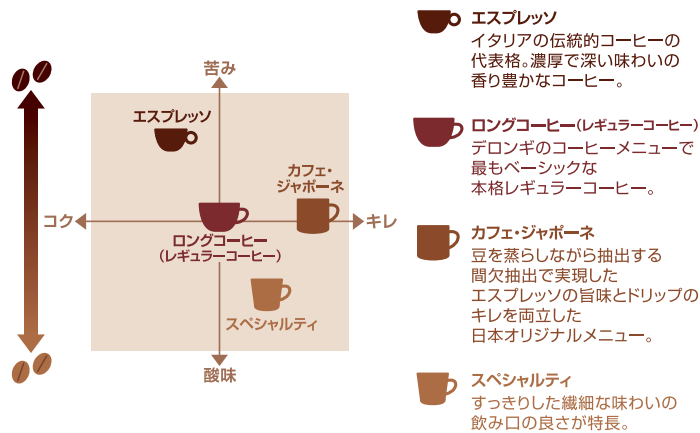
苦み

エスプレッソ

カフェ・ジャポーネ

コク

キレ

ロングコーヒー（レギュラーコーヒー）

スペシャルティ

酸味

エスプレッソ
イタリアの伝統的コーヒーの代表格。濃厚で深い味わいの香り豊かなコーヒー。

ロングコーヒー（レギュラーコーヒー）
デロンギのコーヒーメニューで最もベーシックな本格レギュラーコーヒー。

カフェ・ジャポーネ
豆を蒸らしながら抽出する間欠抽出で実現したエスプレッソの旨味とドリップのキレを両立した日本オリジナルメニュー。

スペシャルティ
すっきりした繊細な味わいの飲み口の良さが特長。